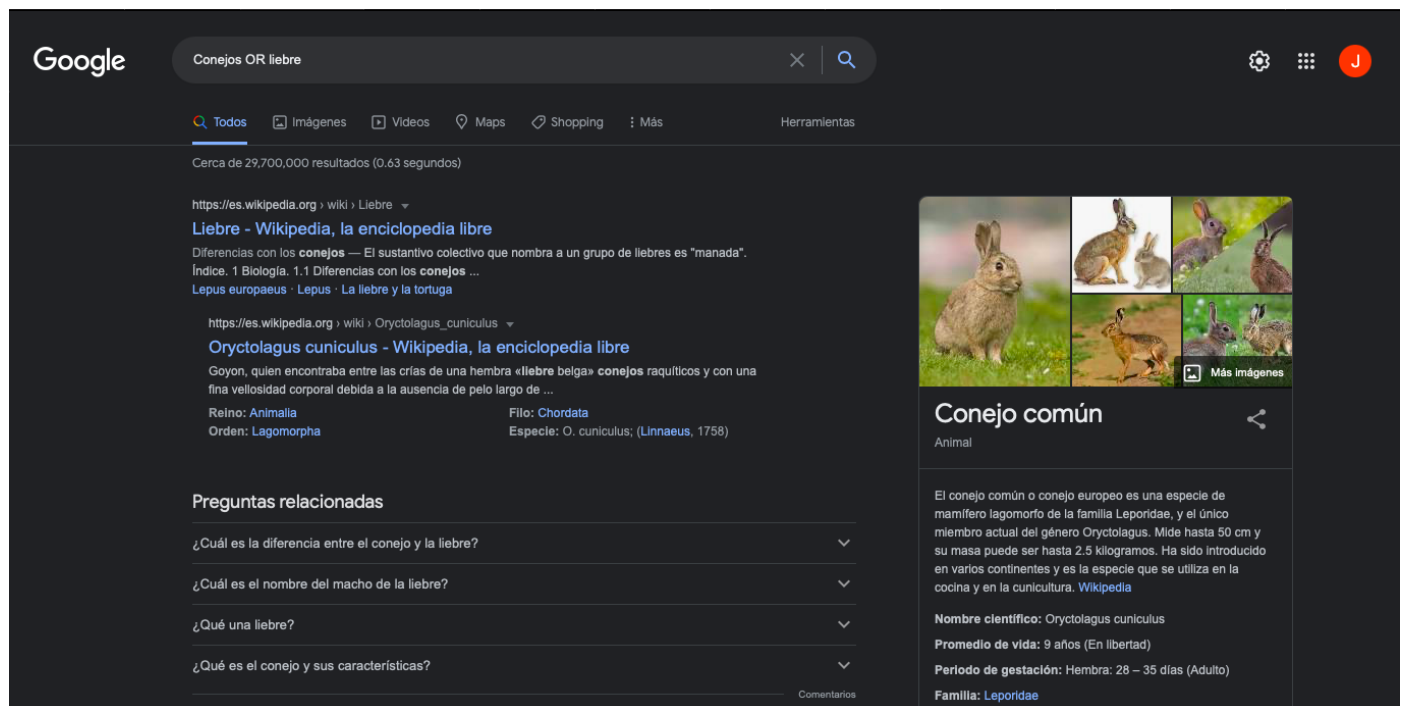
Google

Conejos OR liebre

J

Todos Imágenes Videos Maps Shopping Más Herramientas

Cerca de 29,700,000 resultados (0.63 segundos)

https://es.wikipedia.org › wiki › Liebre

Liebre - Wikipedia, la enciclopedia libre

Diferencias con los **conejos** — El sustantivo colectivo que nombra a un grupo de liebres es "manada". Índice. 1 Biología. 1.1 Diferencias con los **conejos** ...

Lepus europaeus · Lepus · La liebre y la tortuga

https://es.wikipedia.org › wiki › Oryctolagus_cuniculus

Oryctolagus cuniculus - Wikipedia, la enciclopedia libre

Goyon, quien encontraba entre las crías de una hembra «**liebre** belga» **conejos** raquíticos y con una fina vellosidad corporal debida a la ausencia de pelo largo de ...

Reino: Animalia
Orden: Lagomorpha
Filo: Chordata
Especie: O. cuniculus; (Linnaeus, 1758)

Preguntas relacionadas

¿Cuál es la diferencia entre el conejo y la liebre?

¿Cuál es el nombre del macho de la liebre?

¿Qué una liebre?

¿Qué es el conejo y sus características?

Comentarios

Más imágenes

Conejo común

Animal

El conejo común o conejo europeo es una especie de mamífero lagomorfo de la familia Leporidae, y el único miembro actual del género Oryctolagus. Mide hasta 50 cm y su masa puede ser hasta 2.5 kilogramos. Ha sido introducido en varios continentes y es la especie que se utiliza en la cocina y en la cunicultura. Wikipedia

**Nombre científico:** Oryctolagus cuniculus

**Promedio de vida:** 9 años (En libertad)

**Periodo de gestación:** Hembra: 28 – 35 días (Adulto)

**Familia:** Leporidae